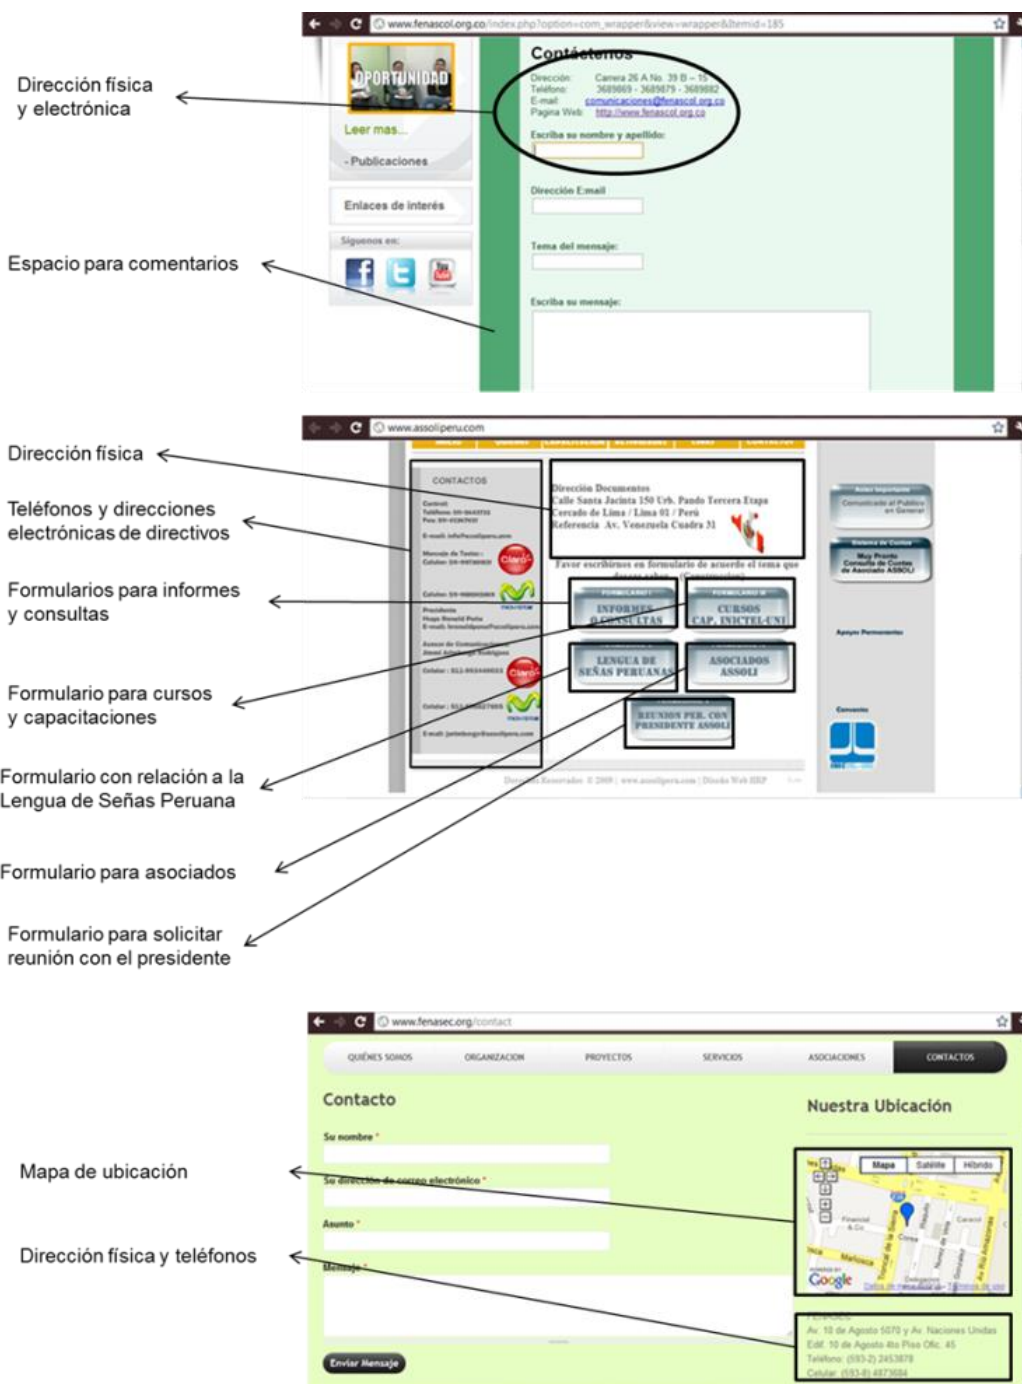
www.fenascol.org.co/index.php?option=com_wrapper&view=wrapper&Itemid=185

OPORTUNIDAD

Leer mas...

- Publicaciones

Enlaces de interés

Síguenos en:

Contáctenos

Dirección: Carrera 26 A No. 39 B – 15
Teléfono: 3689669 - 3689679 - 3689682
E-mail: comunicaciones@fenascol.org.co
Pagina Web: http://www.fenascol.org.co

Escriba su nombre y apellido:

Dirección E:mail

Tema del mensaje:

Escriba su mensaje:

Dirección física y electrónica

Espacio para comentarios

www.assoliperu.com

CONTACTOS

Dirección Documentos
Calle Santa Jacinta 150 Urb. Pando Tercera Etapa
Cercado de Lima / Lima 01 / Perú
Referencia Av. Venezuela Cuadra 31

Favor escribirnos en formulario de acuerdo el tema que desea saber (Gracias...)

INFORMES CONSULTAS

CURSOS CAP. INICTEL-UNI

LENGUA DE SEÑAS PERUANAS

ASOCIADOS ASSOLI

REUNION PER. CON PRESIDENTE ASSOLI

Comunicado al Publico en General

Muy Pronto Consulta de Cuotas de Asociado ASSOLI

Apoyo Permanente

Convenio

Derechos Reservados © 2009 | www.assoliperu.com | Diseño Web ERP

Dirección física

Teléfonos y direcciones electrónicas de directivos

Formularios para informes y consultas

Formulario para cursos y capacitaciones

Formulario con relación a la Lengua de Señas Peruana

Formulario para asociados

Formulario para solicitar reunión con el presidente

www.fenasec.org/contact

QUIÉNES SOMOS | ORGANIZACION | PROYECTOS | SERVICIOS | ASOCIACIONES | CONTACTOS

Contacto

Su nombre *

Su dirección de correo electrónico *

Asunto *

Mensaje *

Enviar Mensaje

Nuestra Ubicación

Mapa | Satélite | Híbrido

Google

Av. 10 de Agosto 5070 y Av. Naciones Unidas
Edif. 10 de Agosto 4to Piso Ofic. 45
Teléfono: (593-2) 2453878
Celular: (593-9) 4873684

Mapa de ubicación

Dirección física y teléfonos